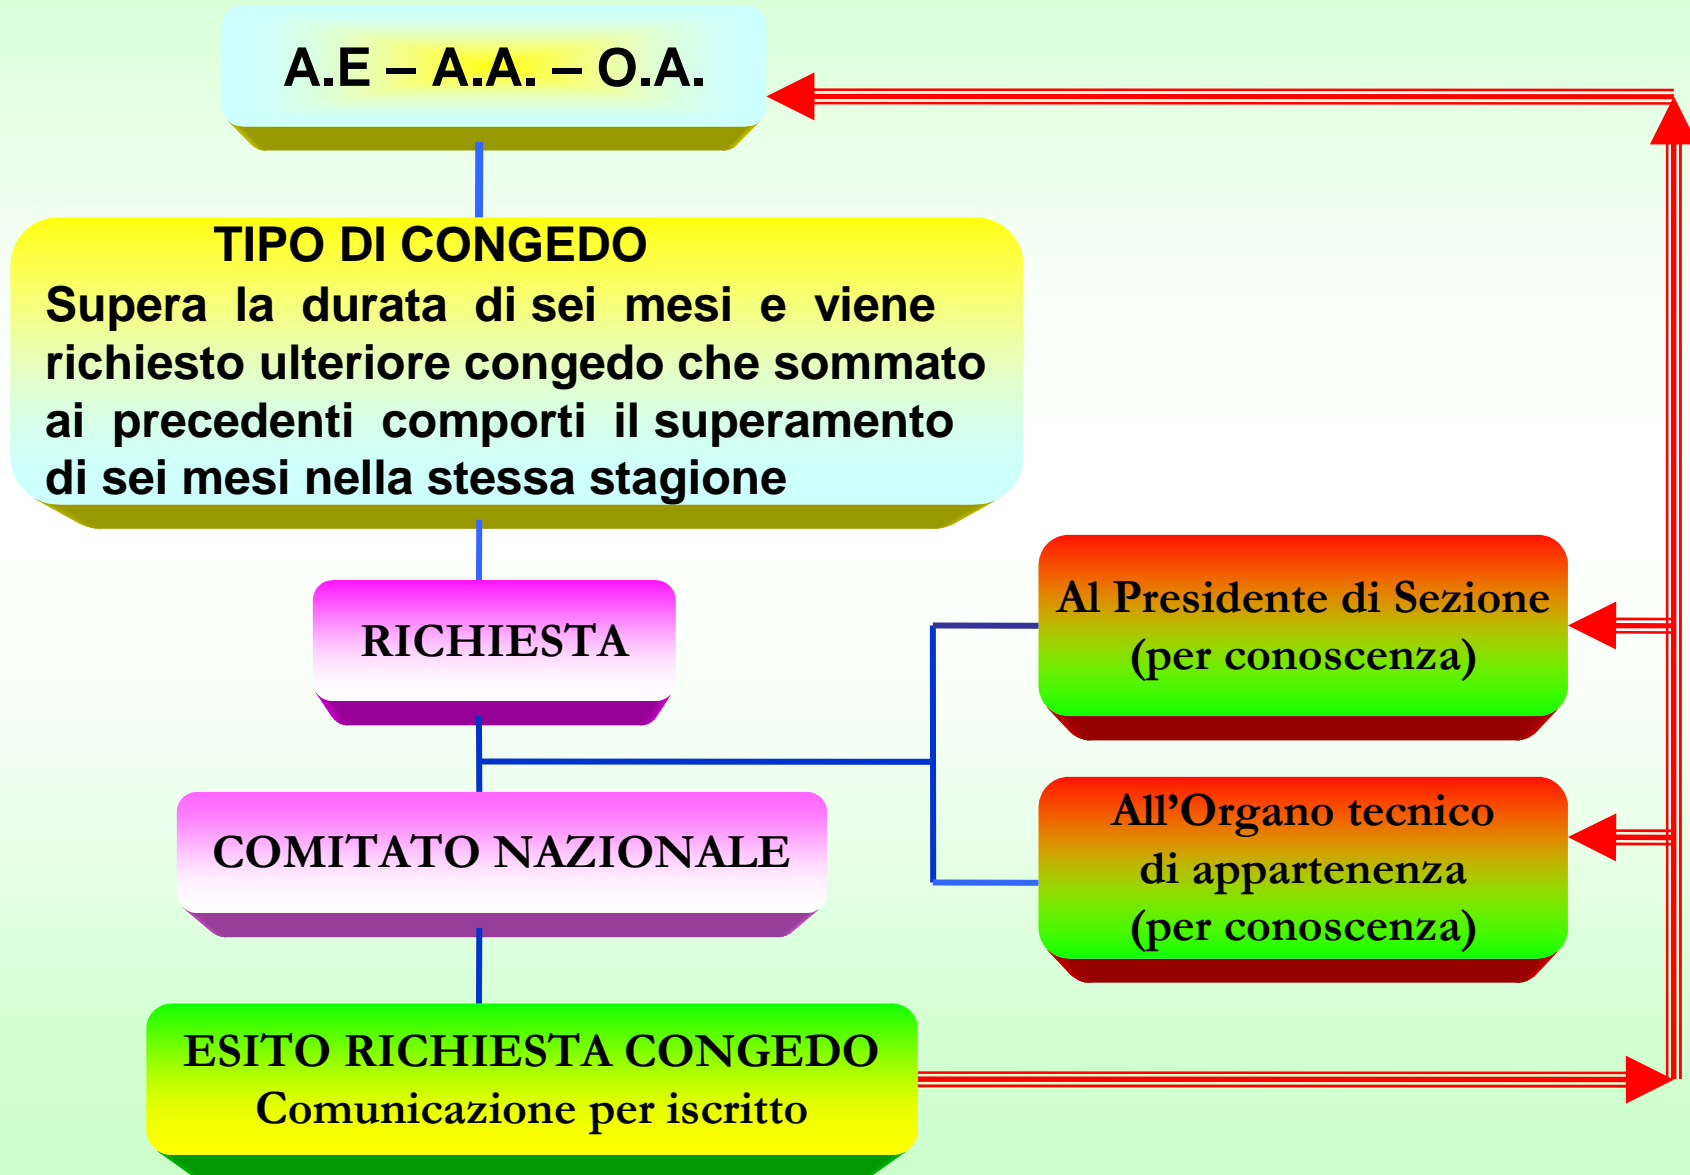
A.E – A.A. – O.A.

TIPO DI CONGEDO
Supera la durata di sei mesi e viene richiesto ulteriore congedo che sommato ai precedenti comporti il superamento di sei mesi nella stessa stagione

RICHIESTA

Al Presidente di Sezione
(per conoscenza)

COMITATO NAZIONALE

All’Organo tecnico
di appartenenza
(per conoscenza)

ESITO RICHIESTA CONGEDO
Comunicazione per iscritto